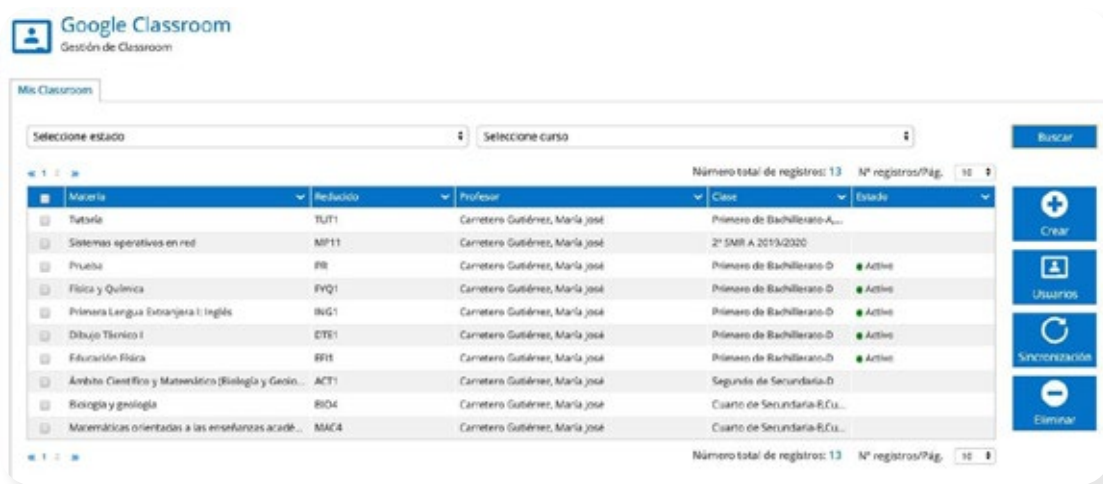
Google Classroom
Gestión de Classroom

Mis Classroom

Seleccione estado

Seleccione curso

Buscar

« 1 »

Número total de registros: 13 Nº registros/Pág. 10

| Materia | Reducido | Profesor | Clase | Estado |
|---|---|---|---|---|
| Tutoría | TUT1 | Carretero Gutiérrez, María José | Primero de Bachillerato-A,... | |
| Sistemas operativos en red | MP11 | Carretero Gutiérrez, María José | 2º SMR A 2019/2020 | |
| Prueba | PR | Carretero Gutiérrez, María José | Primero de Bachillerato-D | Activo |
| Física y Química | FYQ1 | Carretero Gutiérrez, María José | Primero de Bachillerato-D | Activo |
| Primera Lengua Extranjera I: Inglés | ING1 | Carretero Gutiérrez, María José | Primero de Bachillerato-D | Activo |
| Dibujo Técnico I | DTE1 | Carretero Gutiérrez, María José | Primero de Bachillerato-D | Activo |
| Educación Física | EFI1 | Carretero Gutiérrez, María José | Primero de Bachillerato-D | Activo |
| Ámbito Científico y Matemático (Biología y Geolo... | ACT1 | Carretero Gutiérrez, María José | Segundo de Secundaria-D | |
| Biología y geología | BIO4 | Carretero Gutiérrez, María José | Cuarto de Secundaria-B,Cu... | |
| Matemáticas orientadas a las enseñanzas acadé... | MAC4 | Carretero Gutiérrez, María José | Cuarto de Secundaria-B,Cu... | |

« 1 »

Número total de registros: 13 Nº registros/Pág. 10

Crear

Usuarios

Sincronización

Eliminar